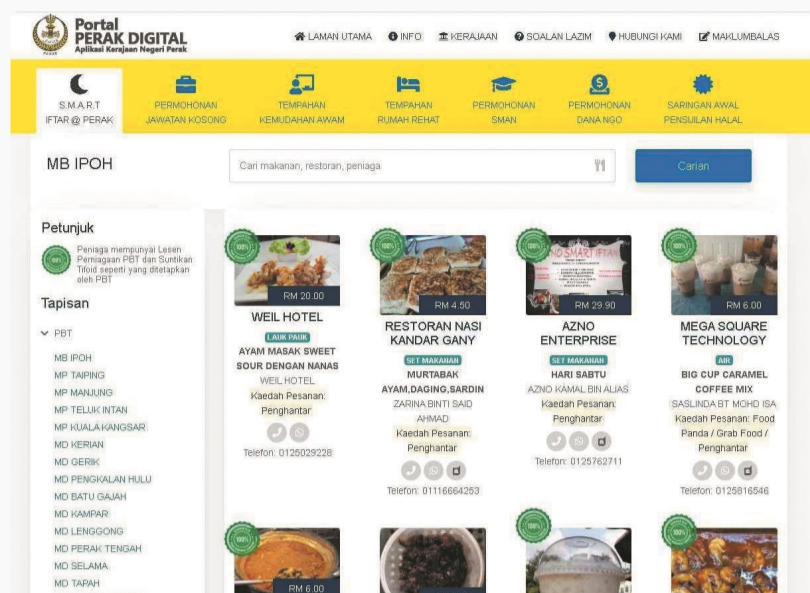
Portal
PERAK DIGITAL
Aplikasi Kerajaan Negeri Perak

LAMAN UTAMA INFO KERAJAAN SOALAN LAZIM HUBUNGI KAMI MAKLUMBALAS

S.M.A.R.T IFTAR @ PERAK
PERMOHONAN JAWATAN KOSONG
TEMPAHAN KEMUDAHAN AWAM
TEMPAHAN RUMAH REHAT
PERMOHONAN SMAN
PERMOHONAN DANA NGO
SARINGAN AWAL PENSIJILAN HALAL

MB IPOH

Cari makanan, restoran, peniaga

Carian

Petunjuk

Peniaga mempunyai Lesen Perniagaan PBT dan Suntikan Tifoid seperti yang ditetapkan oleh PBT

Tapisan

PBT

MB IPOH
MP TAIPING
MP MANJUNG
MP TELUK INTAN
MP KUALA KANGSAR
MD KERIAN
MD GERIK
MD PENGKALAN HULU
MD BATU GAJAH
MD KAMPAR
MD LENGGONG
MD PERAK TENGAH
MD SELAMA
MD TAPAH

100%
RM 20.00
WEIL HOTEL
LAUK PAUK
AYAM MASAK SWEET SOUR DENGAN NANAS
WEIL HOTEL
Kaedah Pesanan: Penghantar
Telefon: 0125029228

100%
RM 4.50
RESTORAN NASI KANDAR GANY
SET MAKANAN
MURTABAK AYAM,DAGING,SARDIN
ZARINA BINTI SAID AHMAD
Kaedah Pesanan: Penghantar
Telefon: 01116664253

100%
SMART IFTAR
RM 29.90
AZNO ENTERPRISE
SET MAKANAN
HARI SABTU
AZNO KAMAL BIN ALIAS
Kaedah Pesanan: Penghantar
Telefon: 0125762711

100%
RM 6.00
MEGA SQUARE TECHNOLOGY
AIR
BIG CUP CARAMEL COFFEE MIX
SASLINDA BT MOHD ISA
Kaedah Pesanan: Food Panda / Grab Food / Penghantar
Telefon: 0125816546

100%
RM 6.00

100%

100%